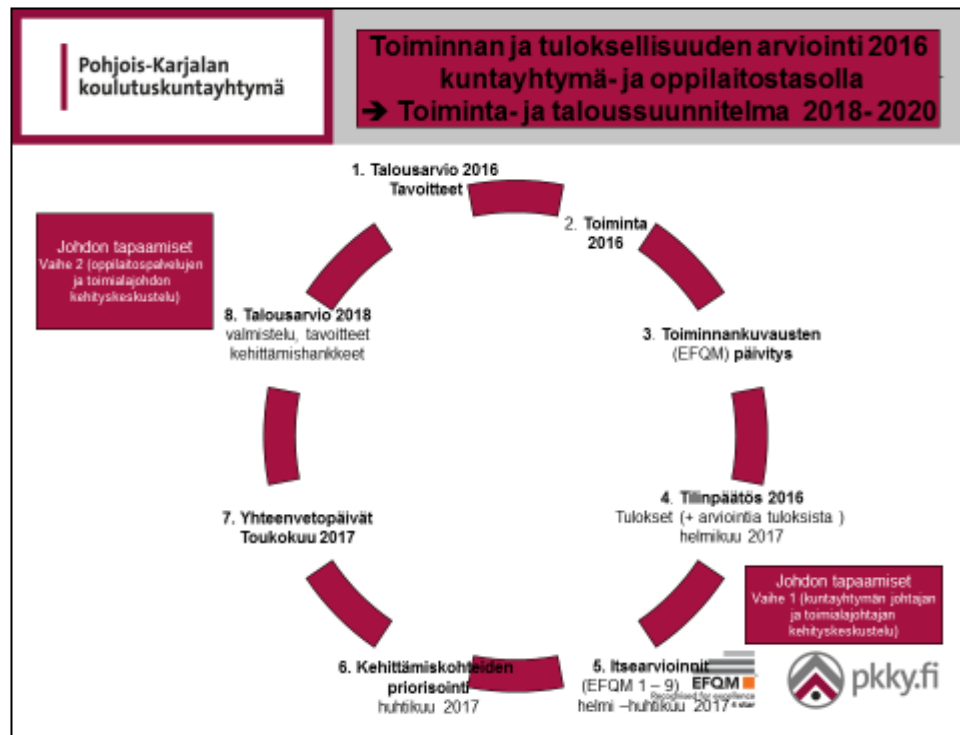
Pohjois-Karjalan koulutuskuntayhtymä

Toiminnan ja tuloksellisuuden arviointi 2016 kuntayhtymä- ja oppilaitostasolla
➔ Toiminta- ja taloussuunnitelma 2018- 2020

1. Talousarvio 2016 Tavoitteet

2. Toiminta 2016

3. Toiminnankuvausten (EFQM) päivitys

4. Tilinpäätös 2016 Tulokset (+ arviointia tuloksista ) helmikuu 2017

Johdon tapaamiset
Vaihe 1 (kuntayhtymän johtajan ja toimialajohtajan kehityskeskustelu)

5. Itsearvioinnit (EFQM 1 – 9) helmi –huhtikuu 2017

EFQM Recognised for excellence 4 star

pkky.fi

6. Kehittämiskohteiden priorisointi huhtikuu 2017

7. Yhteenvetopäivät Toukokuu 2017

8. Talousarvio 2018 valmistelu, tavoitteet kehittämishankkeet

Johdon tapaamiset
Vaihe 2 (oppilaitospalvelujen ja toimialajohdon kehityskeskustelu)